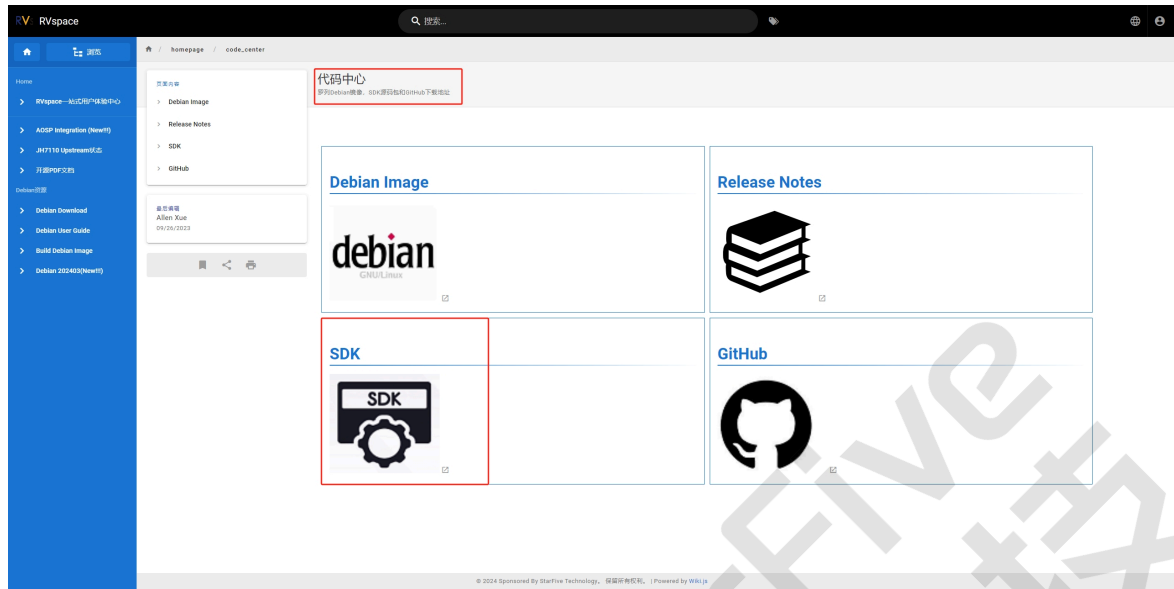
RV RVspace

搜索...

浏览

Home

RVspace一站式用户体验中心

AOSP Integration (New!!!)

JH7110 Upstream状态

开源PDF文档

Debian资源

Debian Download

Debian User Guide

Build Debian Image

Debian 202403(New!!!)

homepage / code_center

页面内容

Debian Image

Release Notes

SDK

GitHub

最后编辑
Allen Xue
09/26/2023

代码中心
罗列Debian镜像，SDK源码包和GitHub下载地址

Debian Image

debian
GNU/Linux

Release Notes

SDK

SDK

GitHub

© 2024 Sponsored By StarFive Technology。保留所有权利。 | Powered by Wiki.js

FIVE